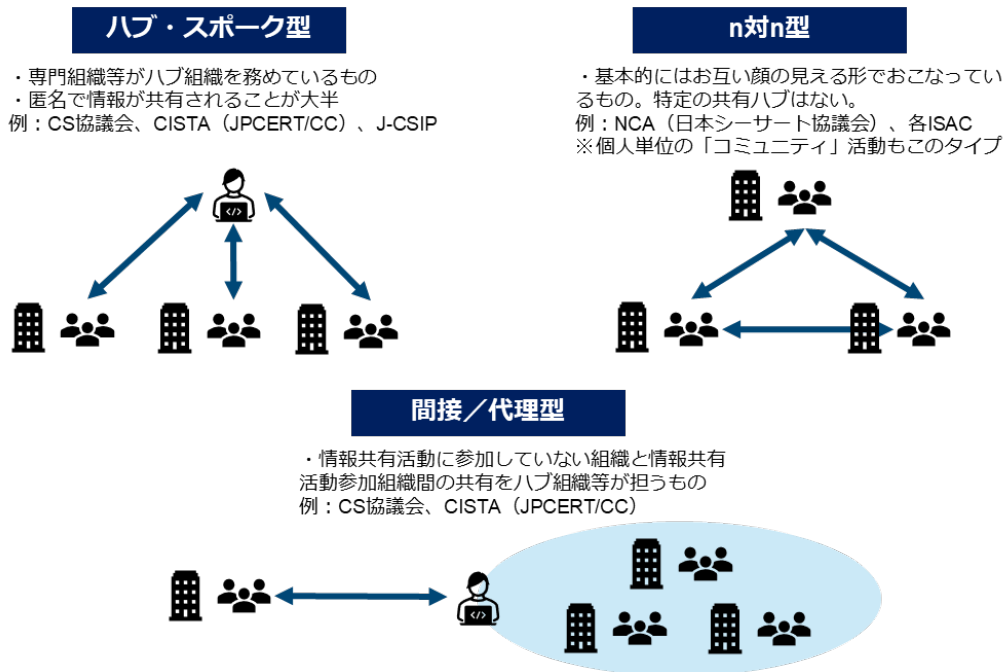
ハブ・スポーク型

・専門組織等がハブ組織を務めているもの
・匿名で情報が共有されることが大半
例：CS協議会、CISTA（JPCERT/CC）、J-CSIP

n対n型

・基本的にはお互い顔の見える形でおこなっているもの。特定の共有ハブはない。
例：NCA（日本シーサート協議会）、各ISAC
※個人単位の「コミュニティ」活動もこのタイプ

間接／代理型

・情報共有活動に参加していない組織と情報共有活動参加組織間の共有をハブ組織等が担うもの
例：CS協議会、CISTA（JPCERT/CC）